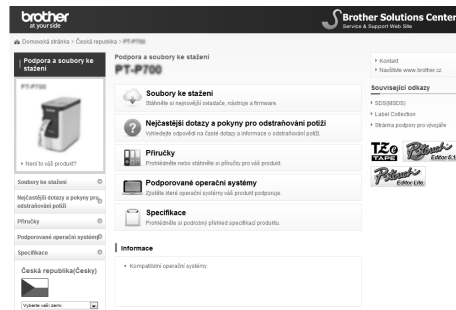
brother
at your side

Brother Solutions Center
Service & Support Web Site

Domovská stránka > Česká republika > PT-P700

Podpora a soubory ke stažení

PT-P700

Není to váš produkt?

Soubory ke stažení

Nejčastější dotazy a pokyny pro odstraňování potíží

Příručky

Podporované operační systémy

Specifikace

Česká republika(Česky)

Vyberte vaši zemi

Podpora a soubory ke stažení

PT-P700

Soubory ke stažení
Stáhněte si nejnovější ovladače, nástroje a firmware.

Nejčastější dotazy a pokyny pro odstraňování potíží
Vyhledejte odpovědi na časté dotazy a informace o odstraňování potíží.

Příručky
Prohlédněte nebo stáhněte si příručky pro váš produkt.

Podporované operační systémy
Zjistěte které operační systémy váš produkt podporuje.

Specifikace
Prohlédněte si podrobný přehled specifikací produktu.

Informace

• Kompatibilní operační systémy

Kontakt
Navštivte www.brother.cz

Související odkazy

SDS(MSDS)
Label Collection
Stránka podpory pro vývojáře

TZe TAPE

P-touch Editor 5.1

P-touch Editor Lite